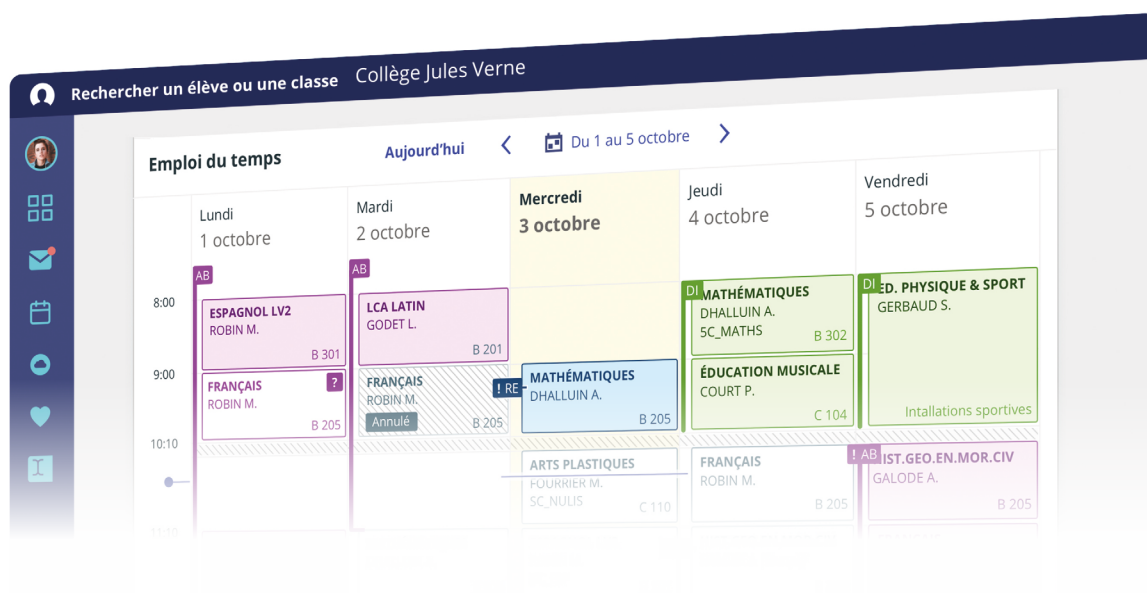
Rechercher un élève ou une classe Collège Jules Verne

Emploi du temps

Aujourd'hui

Du 1 au 5 octobre

Lundi
1 octobre

Mardi
2 octobre

Mercredi
3 octobre

Jeudi
4 octobre

Vendredi
5 octobre

8:00

9:00

10:10

AB
ESPAGNOL LV2
ROBIN M.
B 301

FRANÇAIS
ROBIN M.
B 205
?

AB
LCA LATIN
GODET L.
B 201

FRANÇAIS
ROBIN M.
Annulé
B 205

! RE
MATHÉMATIQUES
DHALLUIN A.
B 205

ARTS PLASTIQUES
FOURRIER M.
5C_NULIS
C 110

DI
MATHÉMATIQUES
DHALLUIN A.
5C_MATHS
B 302

ÉDUCATION MUSICALE
COURT P.
C 104

FRANÇAIS
ROBIN M.
B 205

DI
ED. PHYSIQUE & SPORT
GERBAUD S.
Intallations sportives

! AB
IST.GEO.EN.MOR.CIV
GALODE A.
B 205